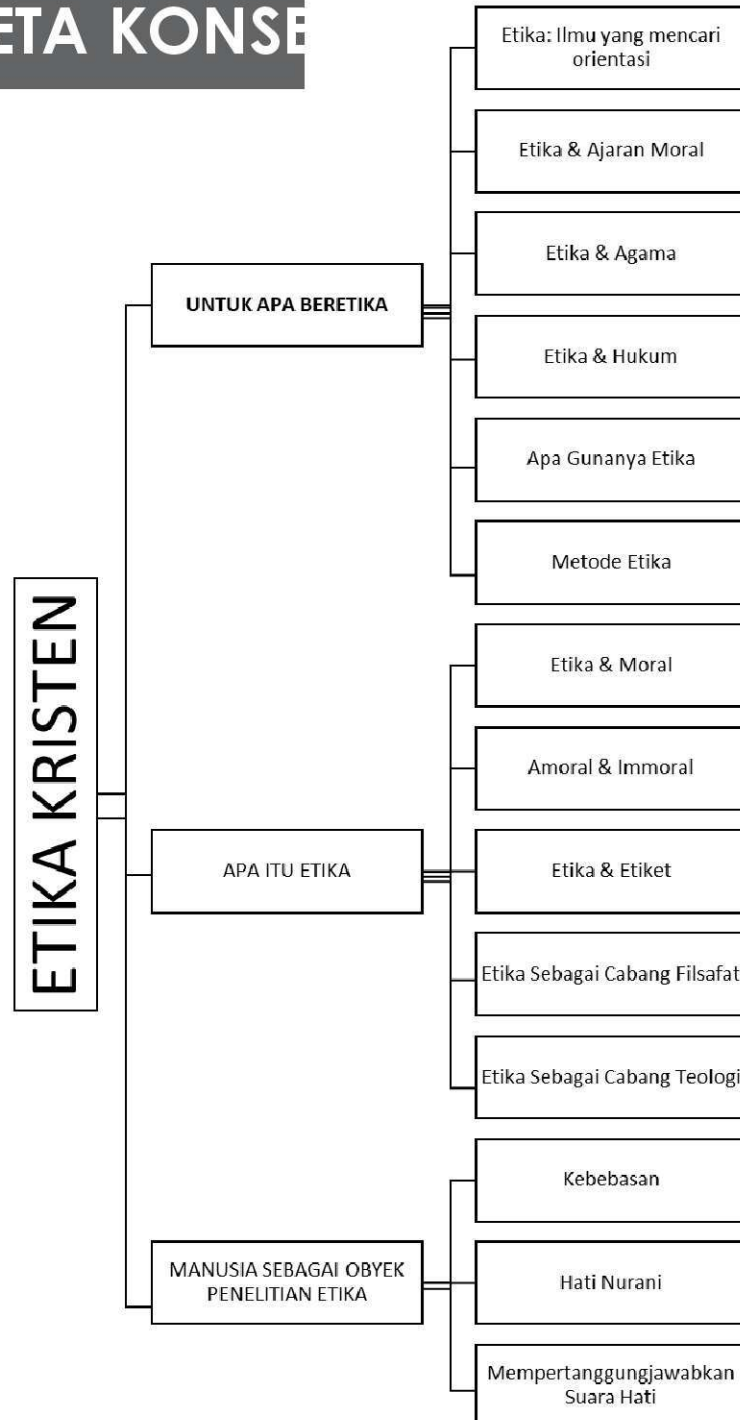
ETA KONSE

ETIKA KRISTEN

UNTUK APA BERETIKA

Etika: Ilmu yang mencari orientasi

Etika & Ajaran Moral

Etika & Agama

Etika & Hukum

Apa Gunanya Etika

Metode Etika

APA ITU ETIKA

Etika & Moral

Amoral & Immoral

Etika & Etiket

Etika Sebagai Cabang Filsafat

Etika Sebagai Cabang Teologi

MANUSIA SEBAGAI OBYEK PENELITIAN ETIKA

Kebebasan

Hati Nurani

Mempertanggungjawabkan Suara Hati